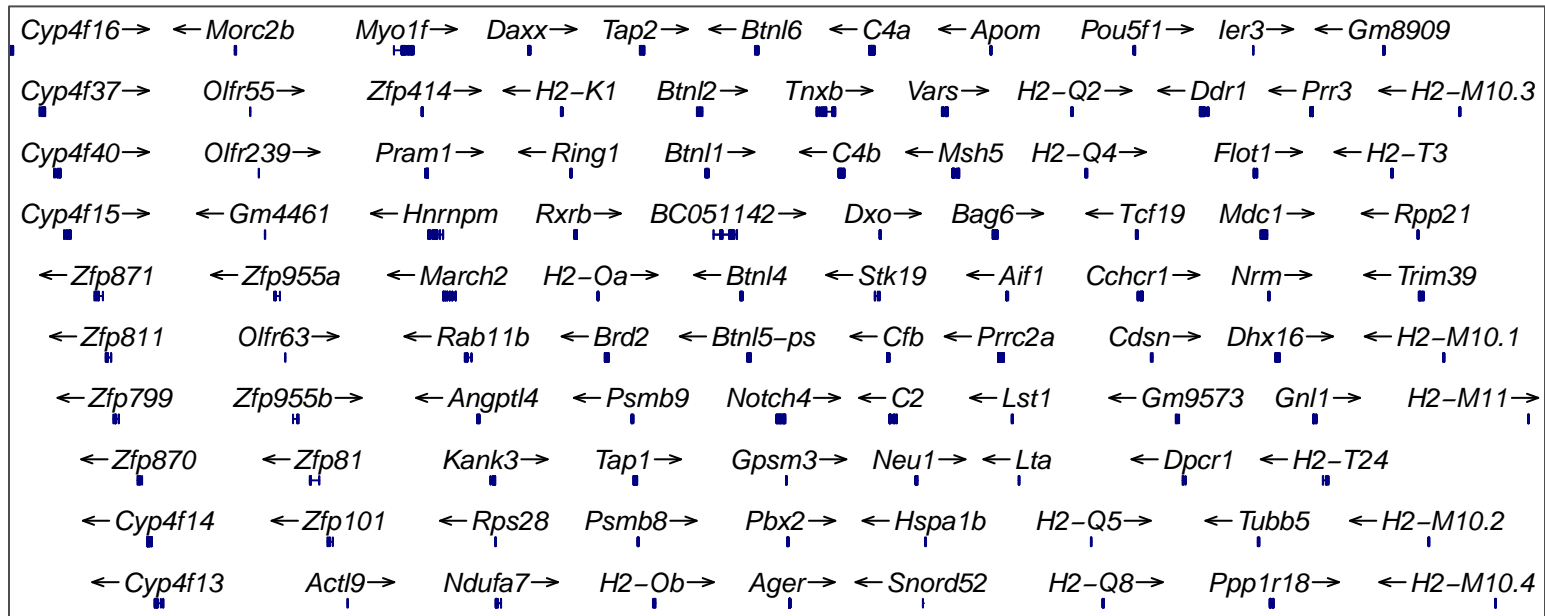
Cyp4f16→ ←Morc2b Myo1f→ Daxx→ Tap2→ ←Btnl6 ←C4a ←Apom Pou5f1→ Ier3→ ←Gm8909

Cyp4f37→ Olfr55→ Zfp414→ ←H2−K1 Btnl2→ Tnxb→ Vars→ H2−Q2→ ←Ddr1 ←Prr3 ←H2−M10.3

Cyp4f40→ Olfr239→ Pram1→ ←Ring1 Btnl1→ ←C4b ←Msh5 H2−Q4→ Flot1→ ←H2−T3

Cyp4f15→ ←Gm4461 ←Hnrnpm Rxrb→ BC051142→ Dxo→ Bag6→ ←Tcf19 Mdc1→ ←Rpp21

←Zfp871 ←Zfp955a ←March2 H2−Oa→ ←Btnl4 ←Stk19 ←Aif1 Cchcr1→ Nrm→ ←Trim39

←Zfp811 Olfr63→ ←Rab11b ←Brd2 ←Btnl5−ps ←Cfb ←Prrc2a Cdsn→ Dhx16→ ←H2−M10.1

←Zfp799 Zfp955b→ ←Angptl4 ←Psmb9 Notch4→ ←C2 ←Lst1 ←Gm9573 Gnl1→ H2−M11→

←Zfp870 ←Zfp81 Kank3→ Tap1→ Gpsm3→ Neu1→ ←Lta ←Dpcr1 ←H2−T24

←Cyp4f14 ←Zfp101 ←Rps28 Psmb8→ Pbx2→ ←Hspa1b H2−Q5→ ←Tubb5 ←H2−M10.2

←Cyp4f13 Actl9→ Ndufa7→ H2−Ob→ Ager→ ←Snord52 H2−Q8→ Ppp1r18→ ←H2−M10.4